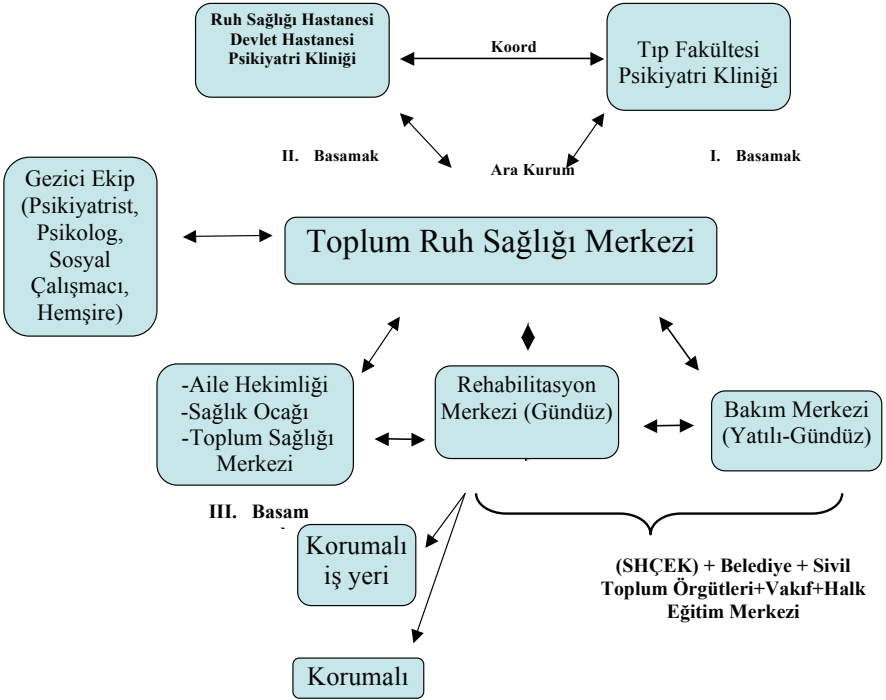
Ruh Sağlığı Hastanesi
Devlet Hastanesi
Psikiyatri Kliniği

Koord

Tıp Fakültesi
Psikiyatri Kliniği

II. Basamak

Ara Kurum

I. Basamak

Gezici Ekip
(Psikiyatrist,
Psikolog,
Sosyal
Çalışmacı,
Hemşire)

Toplum Ruh Sağlığı Merkezi

-Aile Hekimliği
-Sağlık Ocağı
-Toplum Sağlığı
Merkezi

Rehabilitasyon
Merkezi (Gündüz)

Bakım Merkezi
(Yatılı-Gündüz)

III. Basam

Korumalı
iş yeri

(SHÇEK) + Belediye + Sivil
Toplum Örgütleri+Vakıf+Halk
Eğitim Merkezi

Korumalı